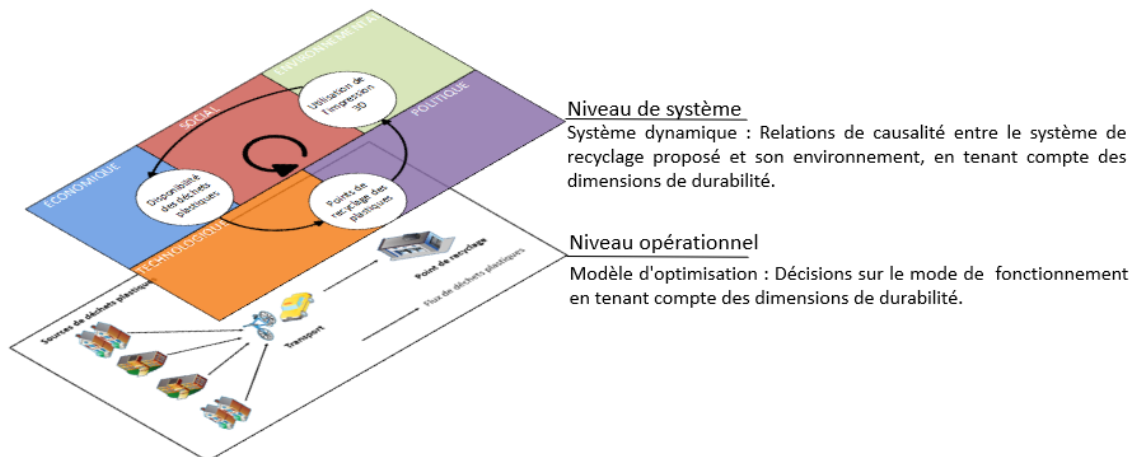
ENVIRONNEMENTAL
SOCIAL
POLITIQUE
ECONOMIQUE
TECHNOLOGIQUE

Utilisation de l'impression 3D

Disponibilité des déchets plastiques

Points de recyclage des plastiques

Point de recyclage
Sources de déchets plastiques
Transport
Flux de déchets plastiques

Niveau de système
Système dynamique : Relations de causalité entre le système de recyclage proposé et son environnement, en tenant compte des dimensions de durabilité.

Niveau opérationnel
Modèle d'optimisation : Décisions sur le mode de fonctionnement en tenant compte des dimensions de durabilité.